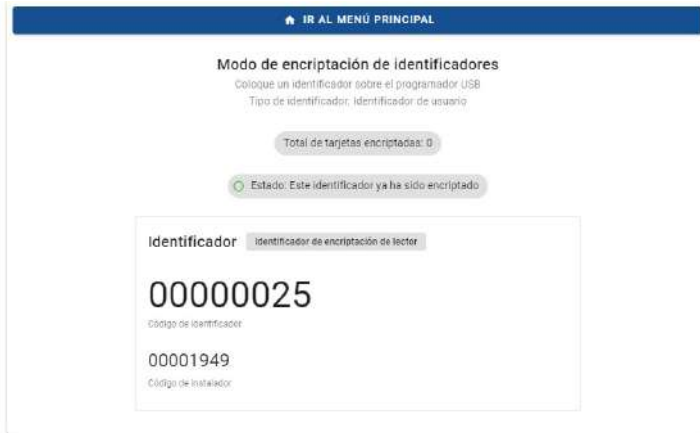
IR AL MENÚ PRINCIPAL

Modo de encriptación de identificadores
Coloque un identificador sobre el programador USB
Tipo de identificador: Identificador de usuario

Total de tarjetas encriptadas: 0

Estado: Este identificador ya ha sido encriptado

Identificador Identificador de encriptación de lector

00000025
Código de identificador

00001949
Código de instalador